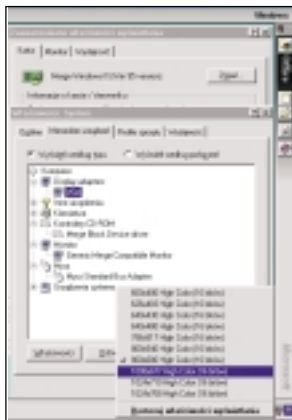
Właściwości

Karta | Monitor | Wydajność

Matrox Millennium (Windows 95 version) | Zmień

Informacje o karcie i sterowniku

Właściwości: System

Ogólne | Menedżer urządzeń | Profile sprzętu | Wydajność

Wyświetl według typu | Wyświetl według połączenia

Komputer
Karty graficzne
Inne urządzenia
Klawiatura
Kontrolery CD-ROM
Mass Storage Device driver
Monitory
Generic / Plug and Play Monitor
Mysz
Mysz Standard Bus Adapter
Urządzenia systemowe

640x480 High Color (16 bitów)
640x480 High Color (16 bitów)
640x480 High Color (16 bitów)
640x480 High Color (16 bitów)
720x576 High Color (16 bitów)
800x600 High Color (16 bitów)
800x600 High Color (16 bitów)
1024x768 High Color (16 bitów)
1152x864 High Color (16 bitów)
1152x864 High Color (16 bitów)
1280x1024 High Color (16 bitów)

Właściwości

Pokaż właściwości wyświetlania